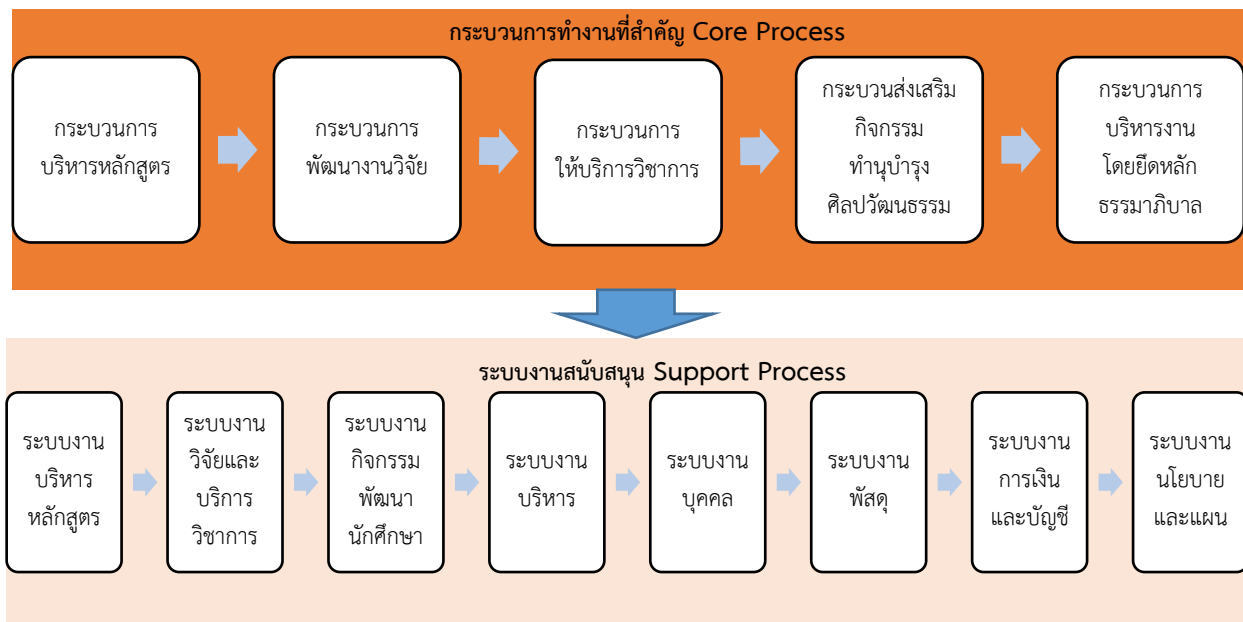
กระบวนการทำงานที่สำคัญ Core Process

กระบวนการบริหารหลักสูตร

กระบวนการพัฒนางานวิจัย

กระบวนการให้บริการวิชาการ

กระบวนส่งเสริมกิจกรรมทำนุบำรุงศิลปวัฒนธรรม

กระบวนการบริหารงานโดยยึดหลักธรรมาภิบาล

ระบบงานสนับสนุน Support Process

ระบบงานบริหารหลักสูตร

ระบบงานวิจัยและบริการวิชาการ

ระบบงานกิจกรรมพัฒนานักศึกษา

ระบบงานบริหาร

ระบบงานบุคคล

ระบบงานพัสดุ

ระบบงานการเงินและบัญชี

ระบบงานนโยบายและแผน